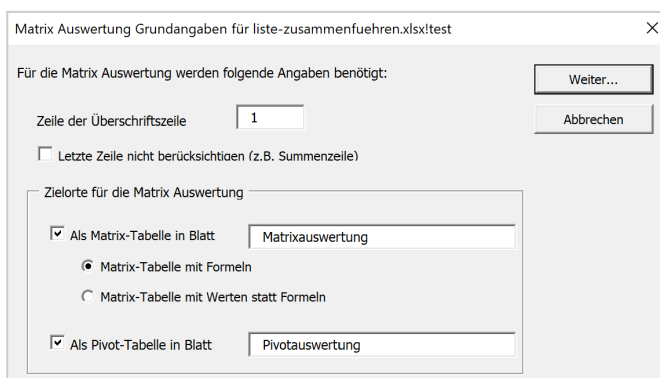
Matrix Auswertung Grundangaben für liste-zusammenfuehren.xlsx!test

X

Für die Matrix Auswertung werden folgende Angaben benötigt:

Weiter...

Zeile der Überschriftszeile 1

Abbrechen

Letzte Zeile nicht berücksichtigen (z.B. Summenzeile)

Zielorte für die Matrix Auswertung

Als Matrix-Tabelle in Blatt Matrixauswertung

Matrix-Tabelle mit Formeln

Matrix-Tabelle mit Werten statt Formeln

Als Pivot-Tabelle in Blatt Pivotauswertung